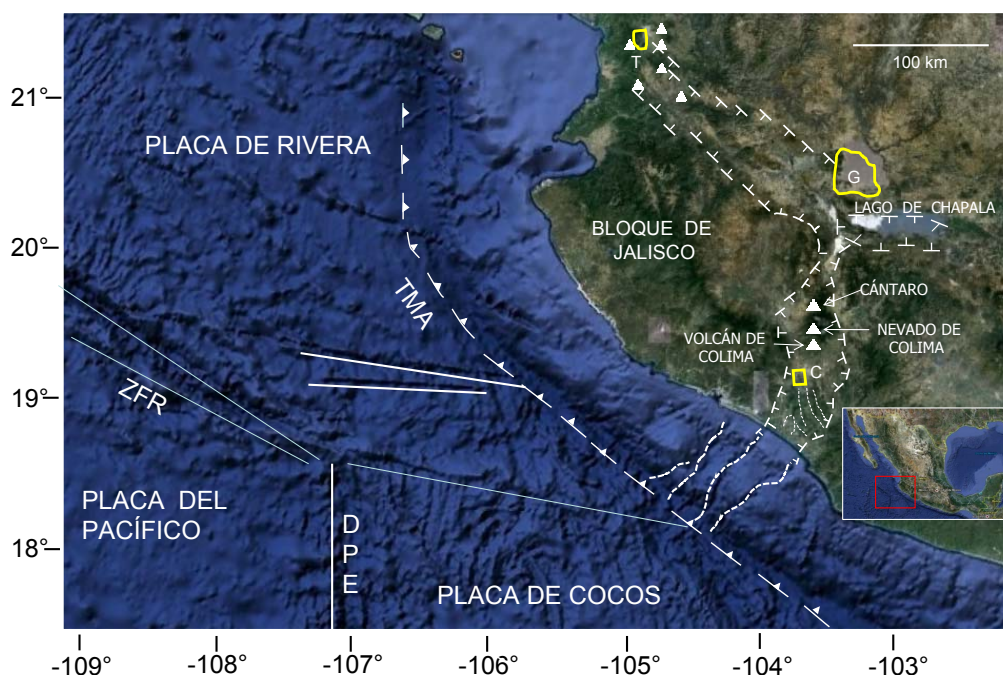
21°
20°
19°
18°

T
100 km
PLACA DE RIVERA
G
LAGO DE CHAPALA
BLOQUE DE JALISCO
TMA
CÁNTARO
VOLCÁN DE COLIMA
NEVADO DE COLIMA
C
ZFR
PLACA DEL PACÍFICO
D
P
E
PLACA DE COCOS

-109° -108° -107° -106° -105° -104° -103°